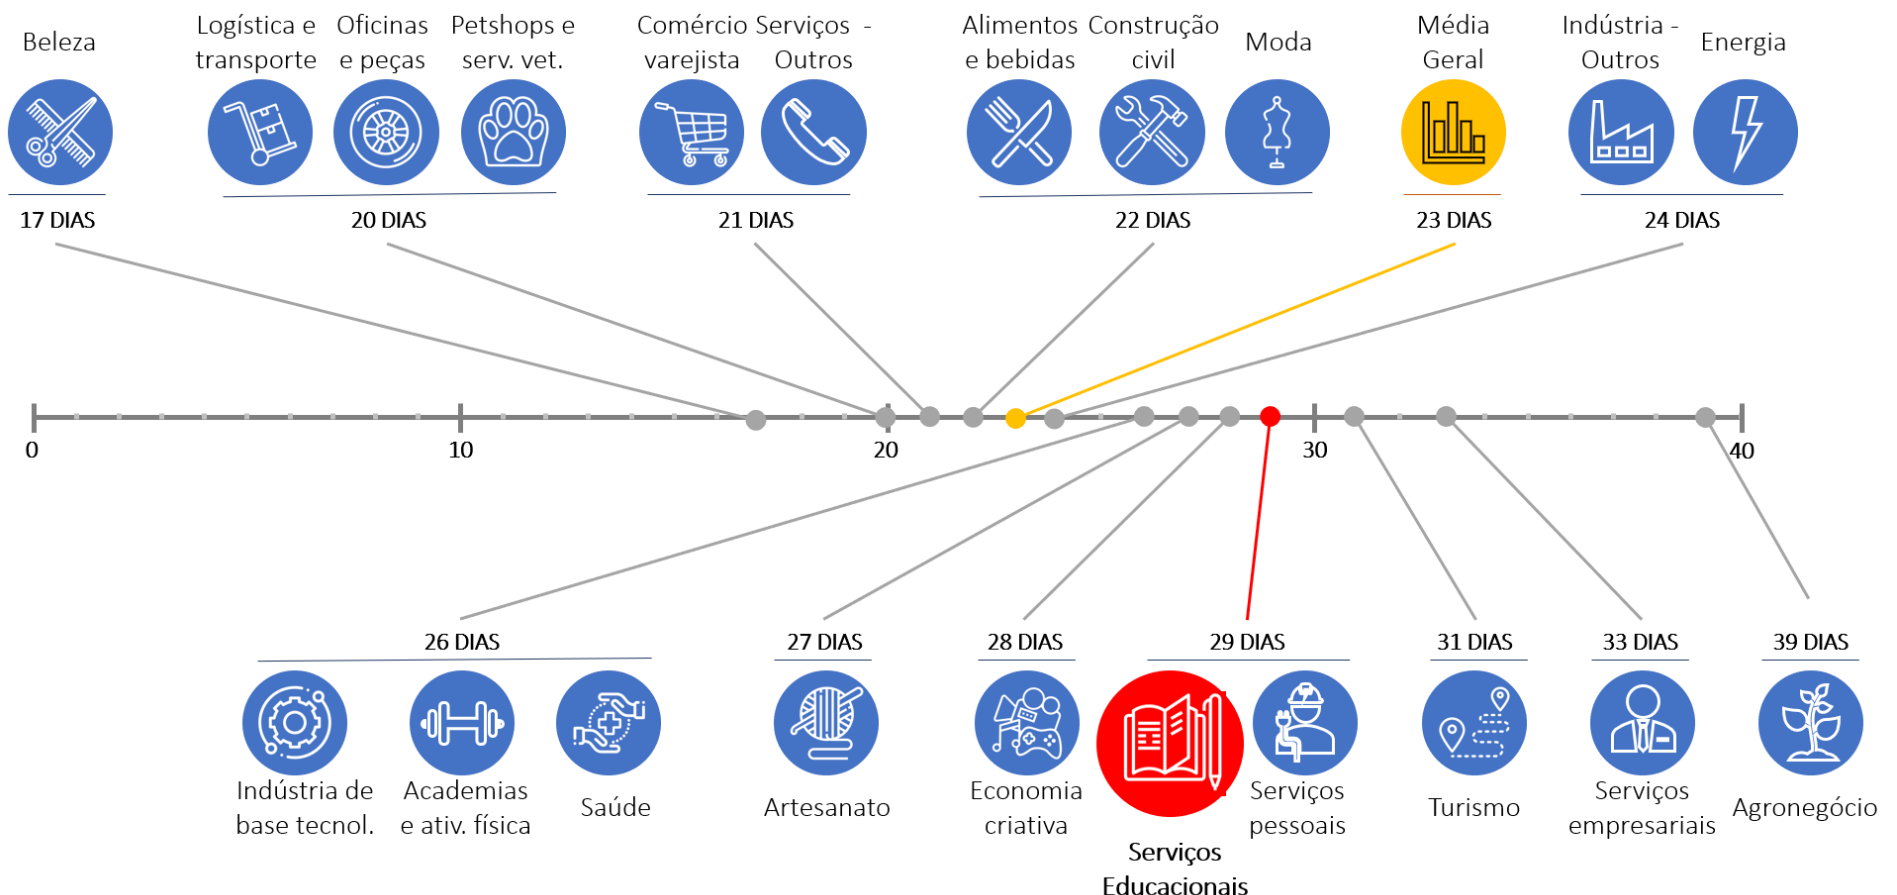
Beleza

Logística e transporte

Oficinas e peças

Petshops e serv. vet.

Comércio varejista

Serviços - Outros

Alimentos e bebidas

Construção civil

Moda

Média Geral

Indústria - Outros

Energia

17 DIAS

20 DIAS

21 DIAS

22 DIAS

23 DIAS

24 DIAS

0

10

20

30

40

26 DIAS

27 DIAS

28 DIAS

29 DIAS

31 DIAS

33 DIAS

39 DIAS

Indústria de base tecnol.

Academias e ativ. física

Saúde

Artesanato

Economia criativa

Serviços Educacionais

Serviços pessoais

Turismo

Serviços empresariais

Agronegócio